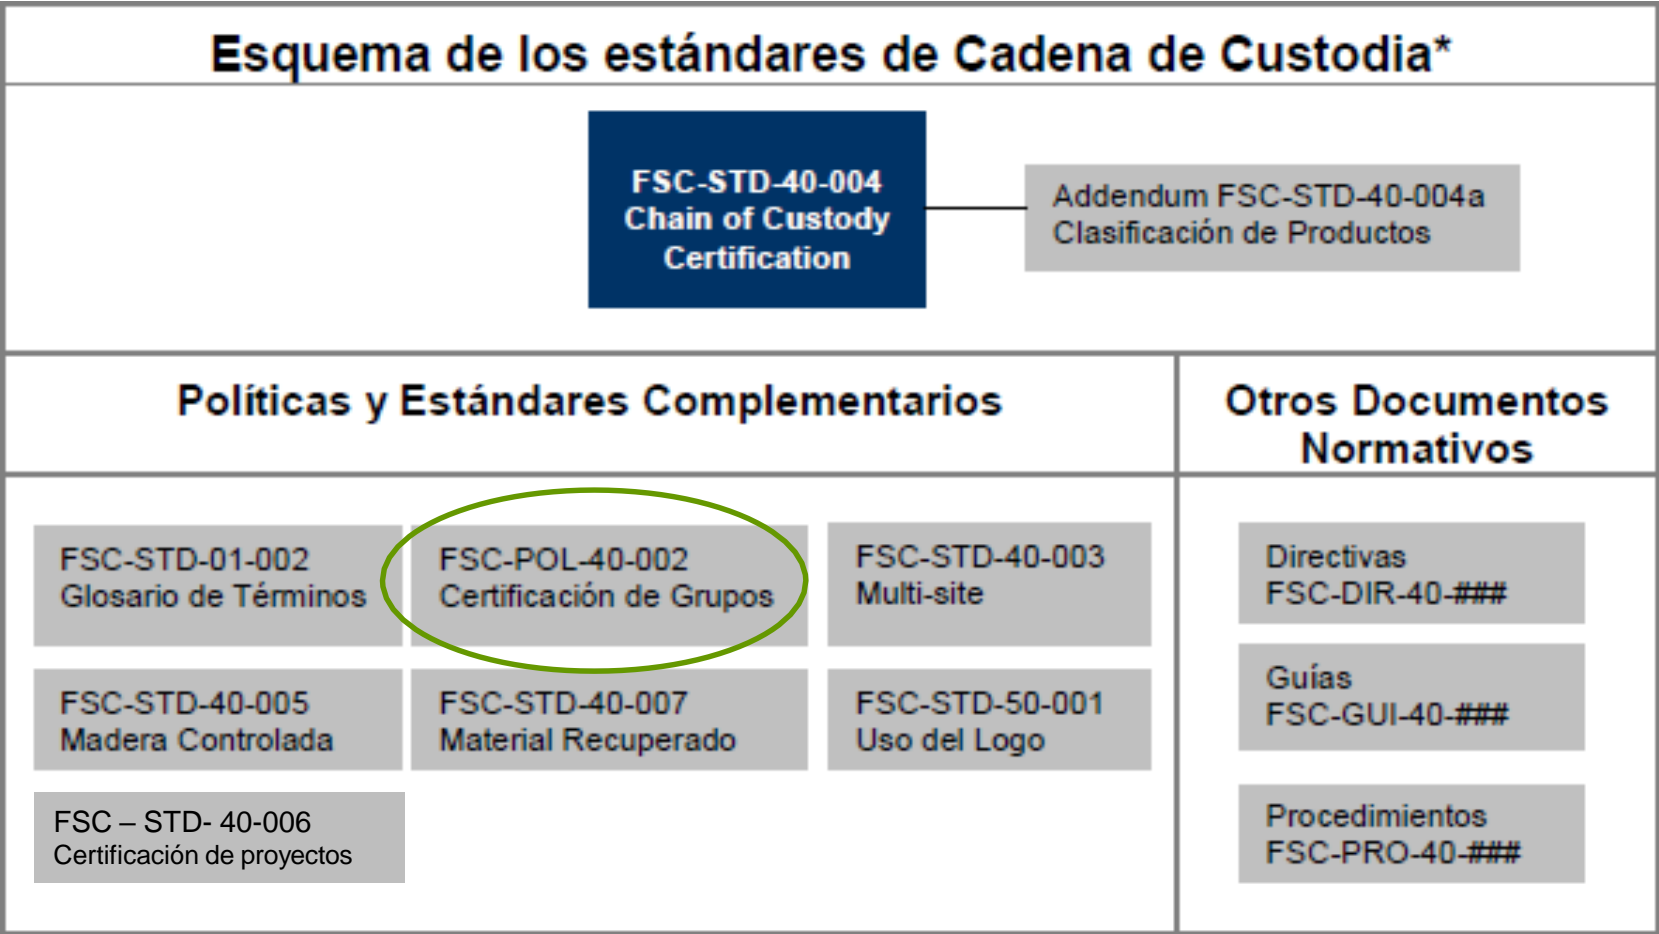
Esquema de los estándares de Cadena de Custodia*

FSC-STD-40-004
Chain of Custody Certification

Addendum FSC-STD-40-004a
Clasificación de Productos

Políticas y Estándares Complementarios

Otros Documentos Normativos

FSC-STD-01-002
Glosario de Términos

FSC-POL-40-002
Certificación de Grupos

FSC-STD-40-003
Multi-site

Directivas
FSC-DIR-40-###

FSC-STD-40-005
Madera Controlada

FSC-STD-40-007
Material Recuperado

FSC-STD-50-001
Uso del Logo

Guías
FSC-GUI-40-###

FSC – STD- 40-006
Certificación de proyectos

Procedimientos
FSC-PRO-40-###